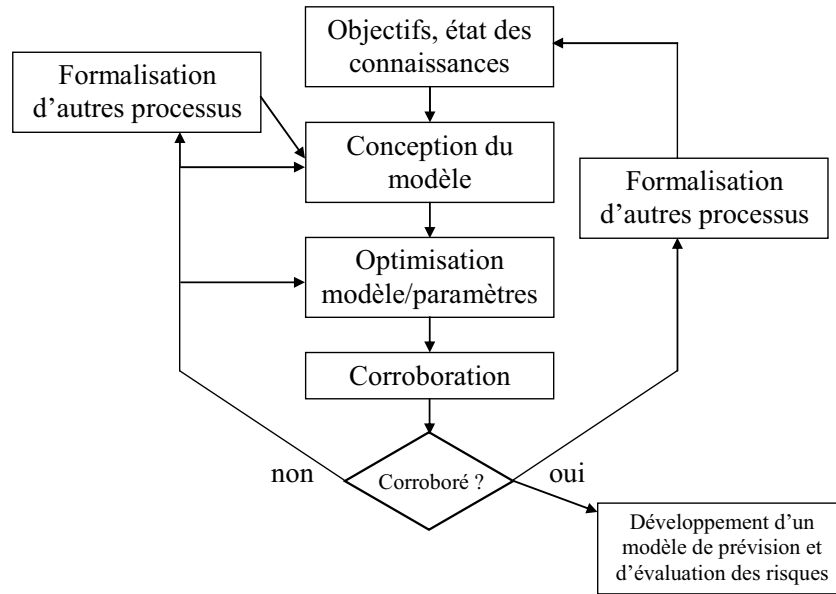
Objectifs, état des connaissances

Formalisation d’autres processus

Conception du modèle

Formalisation d’autres processus

Optimisation modèle/paramètres

Corroboration

non

Corroboré ?

oui

Développement d’un modèle de prévision et d’évaluation des risques